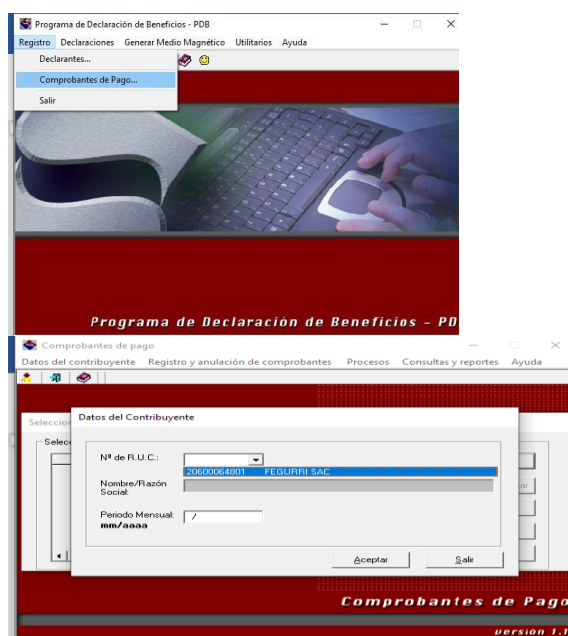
Programa de Declaración de Beneficios - PDB

Registro Declaraciones Generar Medio Magnético Utilitarios Ayuda

Declarantes...

Comprobantes de Pago...

Salir

Programa de Declaración de Beneficios - PD

Comprobantes de pago

Datos del contribuyente Registro y anulación de comprobantes Procesos Consultas y reportes Ayuda

Seleccio

Selec

Datos del Contribuyente

Nº de R.U.C.:

20600064801 FEGURRI SAC

Nombre/Razón Social:

Periodo Mensual: /

mm/aaaa

Aceptar

Salir

Comprobantes de Pago

versión 1.1